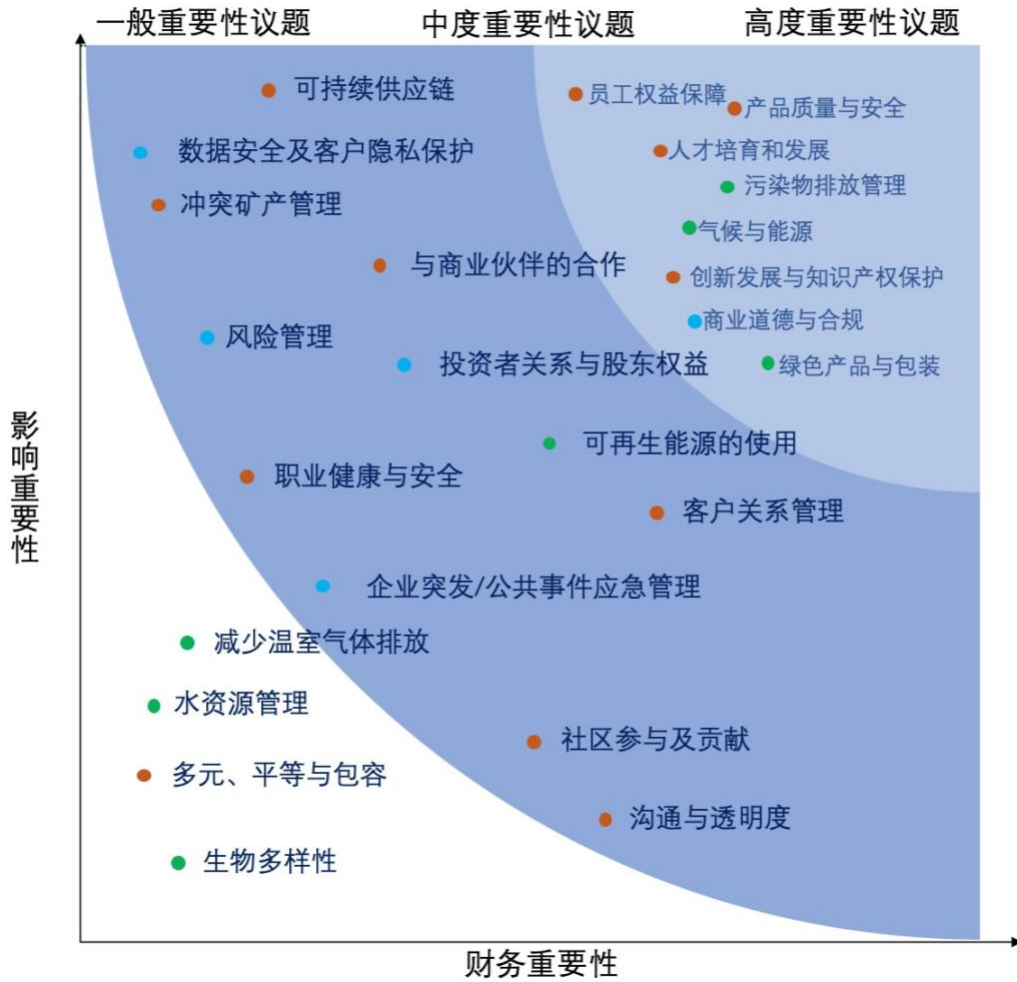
一般重要性议题 中度重要性议题 高度重要性议题

可持续供应链
数据安全及客户隐私保护
冲突矿产管理
与商业伙伴的合作
风险管理
投资者关系与股东权益
员工权益保障
产品质量与安全
人才培育和发展
污染物排放管理
气候与能源
创新发展与知识产权保护
商业道德与合规
绿色产品与包装
可再生能源的使用
职业健康与安全
客户关系管理
企业突发/公共事件应急管理
减少温室气体排放
水资源管理
社区参与及贡献
多元、平等与包容
沟通与透明度
生物多样性

影响重要性

财务重要性